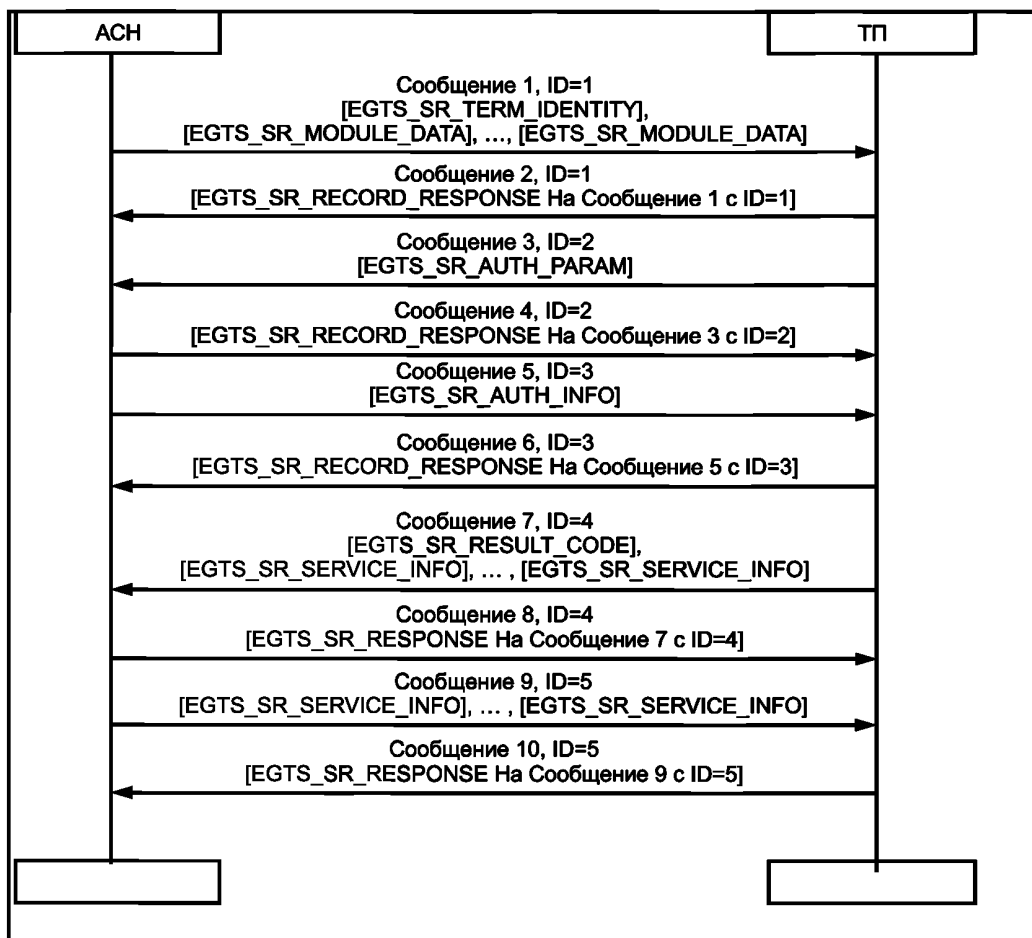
АСН

ТП

Сообщение 1, ID=1
[EGTS_SR_TERM_IDENTITY],
[EGTS_SR_MODULE_DATA], ..., [EGTS_SR_MODULE_DATA]

Сообщение 2, ID=1
[EGTS_SR_RECORD_RESPONSE На Сообщение 1 с ID=1]

Сообщение 3, ID=2
[EGTS_SR_AUTH_PARAM]

Сообщение 4, ID=2
[EGTS_SR_RECORD_RESPONSE На Сообщение 3 с ID=2]

Сообщение 5, ID=3
[EGTS_SR_AUTH_INFO]

Сообщение 6, ID=3
[EGTS_SR_RECORD_RESPONSE На Сообщение 5 с ID=3]

Сообщение 7, ID=4
[EGTS_SR_RESULT_CODE],
[EGTS_SR_SERVICE_INFO], ... , [EGTS_SR_SERVICE_INFO]

Сообщение 8, ID=4
[EGTS_SR_RESPONSE На Сообщение 7 с ID=4]

Сообщение 9, ID=5
[EGTS_SR_SERVICE_INFO], ... , [EGTS_SR_SERVICE_INFO]

Сообщение 10, ID=5
[EGTS_SR_RESPONSE На Сообщение 9 с ID=5]